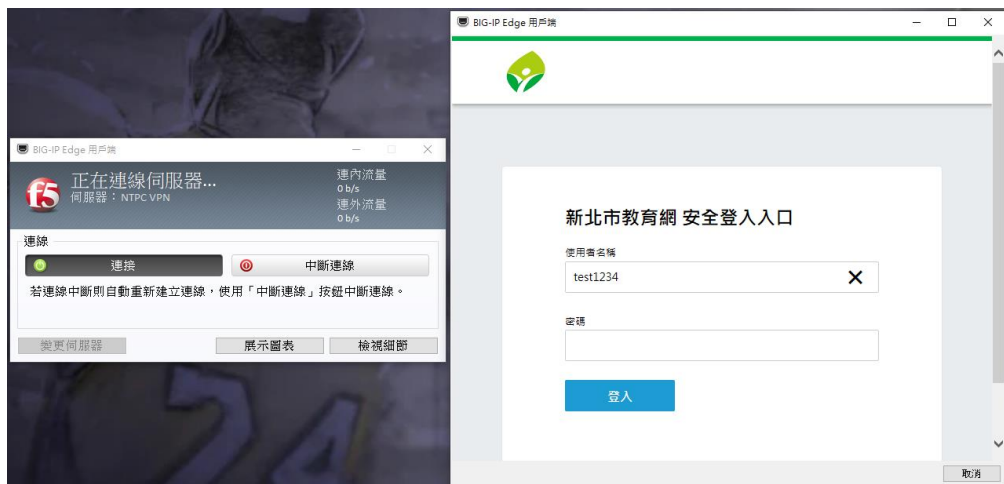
BIG-IP Edge 用戶端

正在連線伺服器...
伺服器：NTPC VPN

連內流量
0 b/s
連外流量
0 b/s

連線

連接

中斷連線

若連線中斷則自動重新建立連線，使用「中斷連線」按鈕中斷連線。

變更伺服器

展示圖表

檢視細節

BIG-IP Edge 用戶端

新北市教育網 安全登入入口

使用者名稱

test1234

密碼

登入

取消